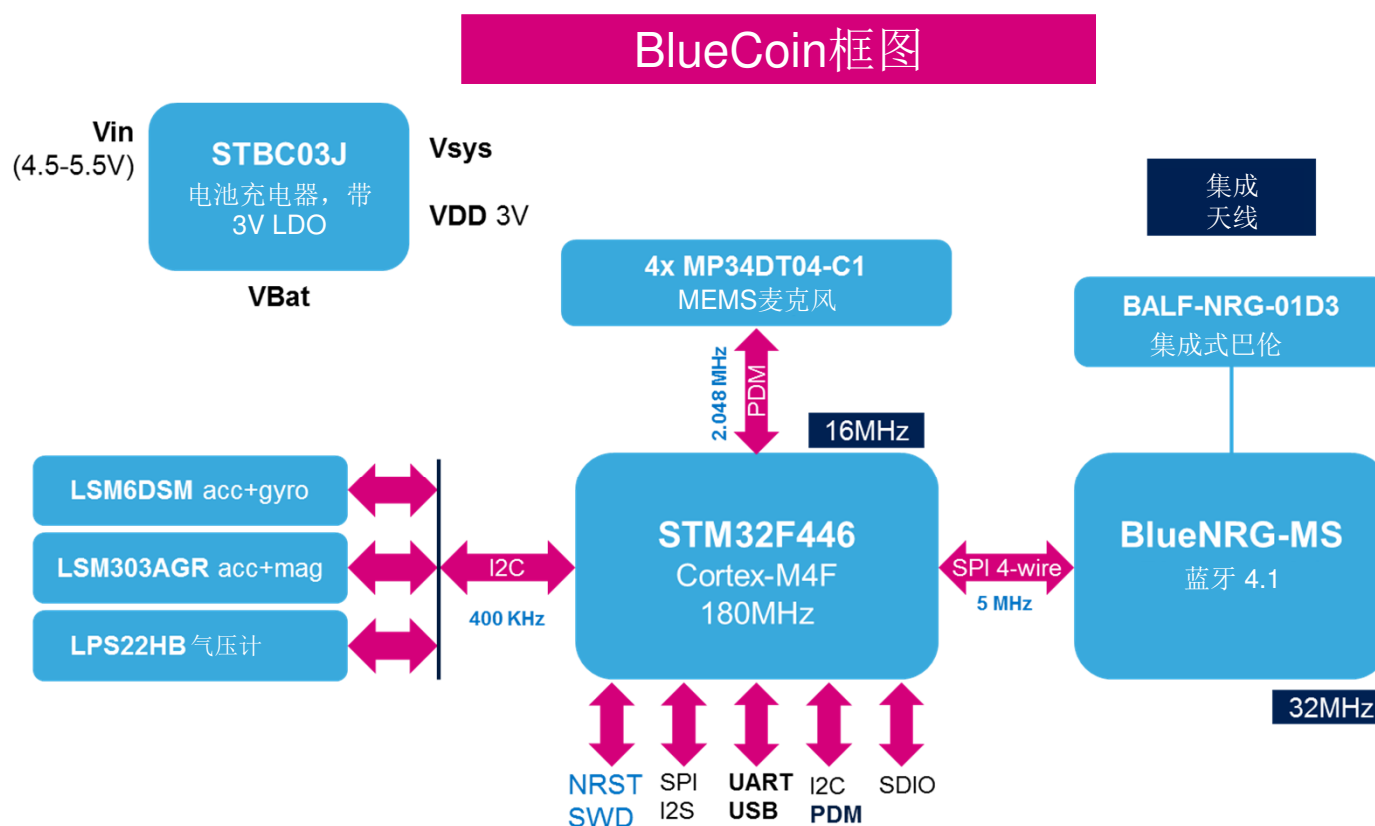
BlueCoin框图

Vin
(4.5-5.5V)

STBC03J
电池充电器，带
3V LDO

Vsys

VDD 3V

VBat

集成
天线

4x MP34DT04-C1
MEMS麦克风

BALF-NRG-01D3
集成式巴伦

2.048 MHz
PDM

16MHz

LSM6DSM acc+gyro

LSM303AGR acc+mag

LPS22HB 气压计

I2C
400 KHz

STM32F446
Cortex-M4F
180MHz

SPI 4-wire
5 MHz

BlueNRG-MS
蓝牙 4.1

32MHz

NRST
SWD

SPI
I2S

UART
USB

I2C
PDM

SDIO